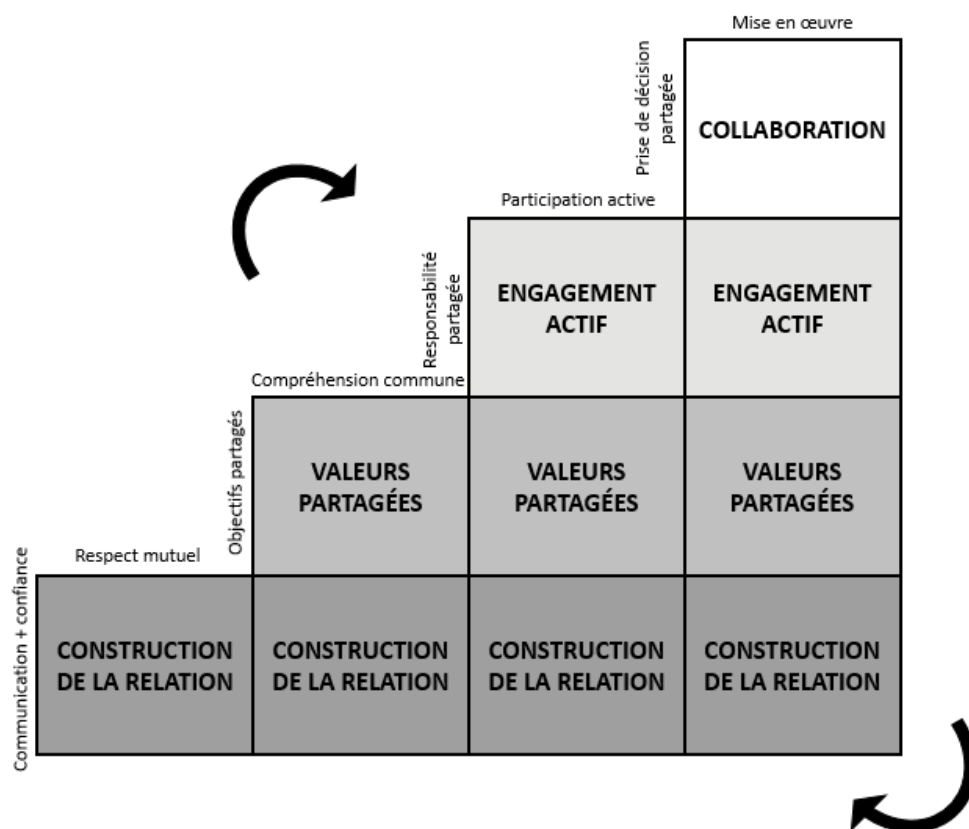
Mise en œuvre

Prise de décision partagée

COLLABORATION

Participation active

Responsabilité partagée

ENGAGEMENT ACTIF

ENGAGEMENT ACTIF

Compréhension commune

Objectifs partagés

VALEURS PARTAGÉES

VALEURS PARTAGÉES

VALEURS PARTAGÉES

Respect mutuel

Communication + confiance

CONSTRUCTION DE LA RELATION

CONSTRUCTION DE LA RELATION

CONSTRUCTION DE LA RELATION

CONSTRUCTION DE LA RELATION